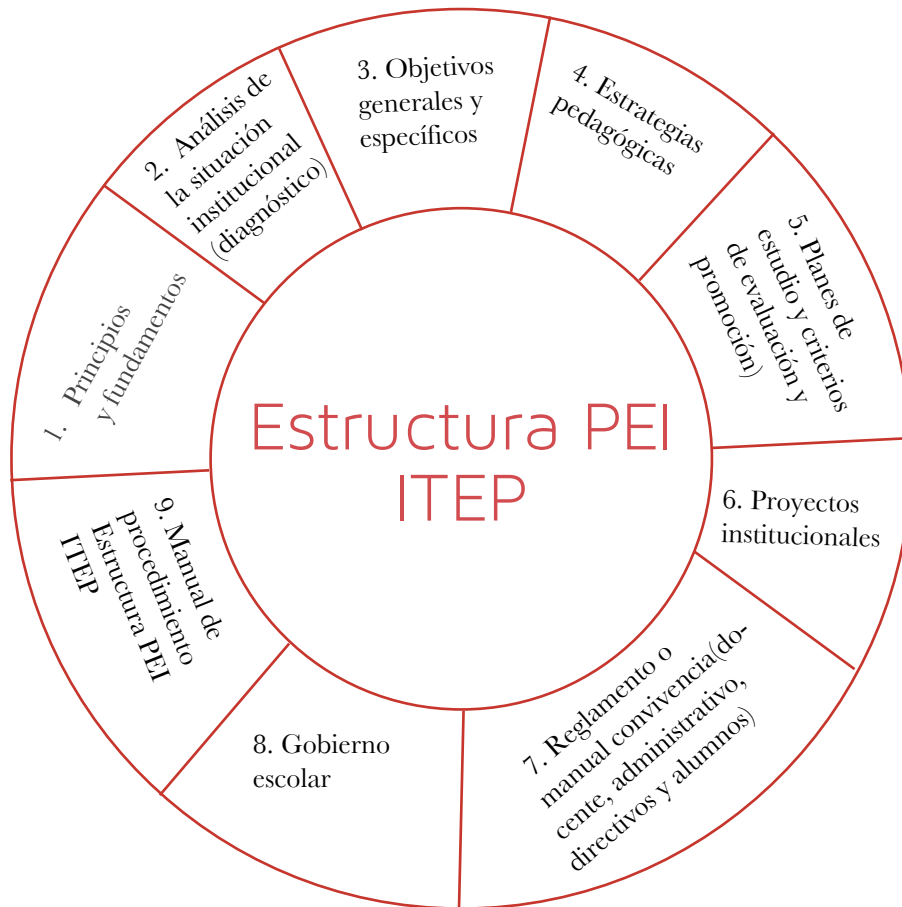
Estructura PEI ITEP

1. Principios y fundamentos

2. Análisis de la situación institucional (diagnóstico)

3. Objetivos generales y específicos

4. Estrategias pedagógicas

5. Planes de estudio y criterios de evaluación y promoción)

6. Proyectos institucionales

7. Reglamento o manual convivencia(docente, administrativo, directivos y alumnos)

8. Gobierno escolar

9. Manual de procedimiento Estructura PEI ITEP